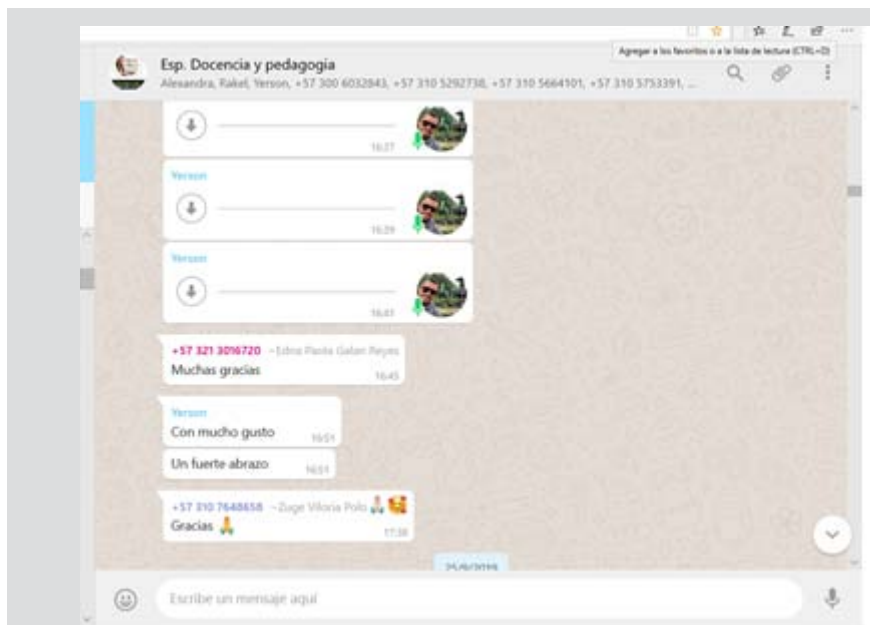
Agregar a los favoritos o a la lista de lectura (CTRL+D)

Esp. Docencia y pedagogía
Alesandra, Rakel, Yerson, +57 300 6032843, +57 310 5292738, +57 310 5664101, +57 310 5753391, ...

16:27

Yerson

16:29

Yerson

16:41

+57 321 3016720 ~Edna Paola Gaitan Reyes
Muchas gracias 16:45

Yerson
Con mucho gusto 16:51

Un fuerte abrazo 16:51

+57 310 7648658 ~Zuge Viloria Polo 🙏
Gracias 🙏 17:38

25/6/2018

Escribe un mensaje aquí